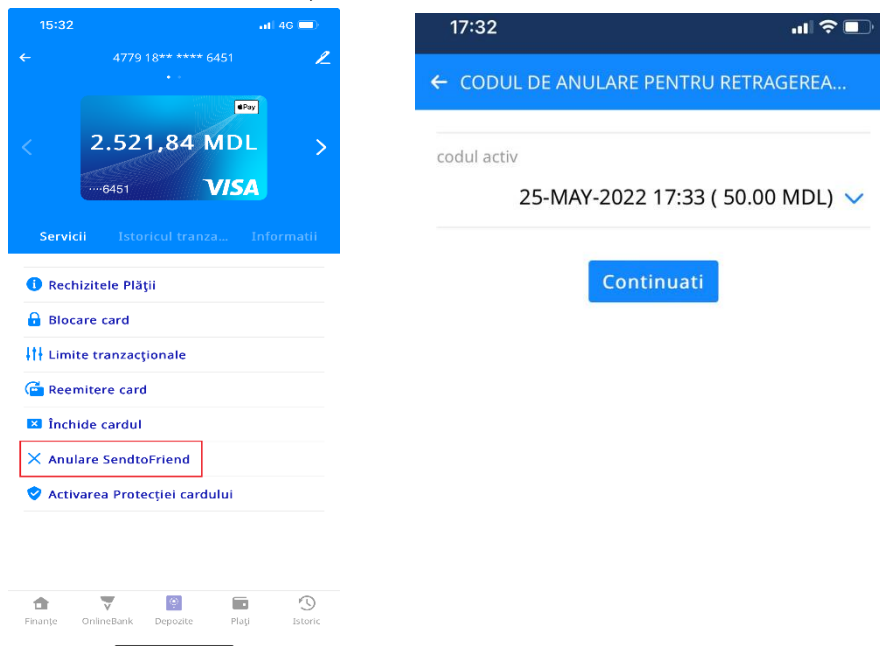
15:32 4G

4779 18** **** 6451

Pay

2.521,84 MDL

····6451 VISA

Servicii Istoricul tranza... Informatii

Rechizitele Plății

Blocare card

Limite tranzacționale

Reemitere card

Închide cardul

Anulare SendtoFriend

Activarea Protecției cardului

Finanțe OnlineBank Depozite Plăți Istoric

17:32

CODUL DE ANULARE PENTRU RETRAGEREA...

codul activ

25-MAY-2022 17:33 ( 50.00 MDL)

Continuati